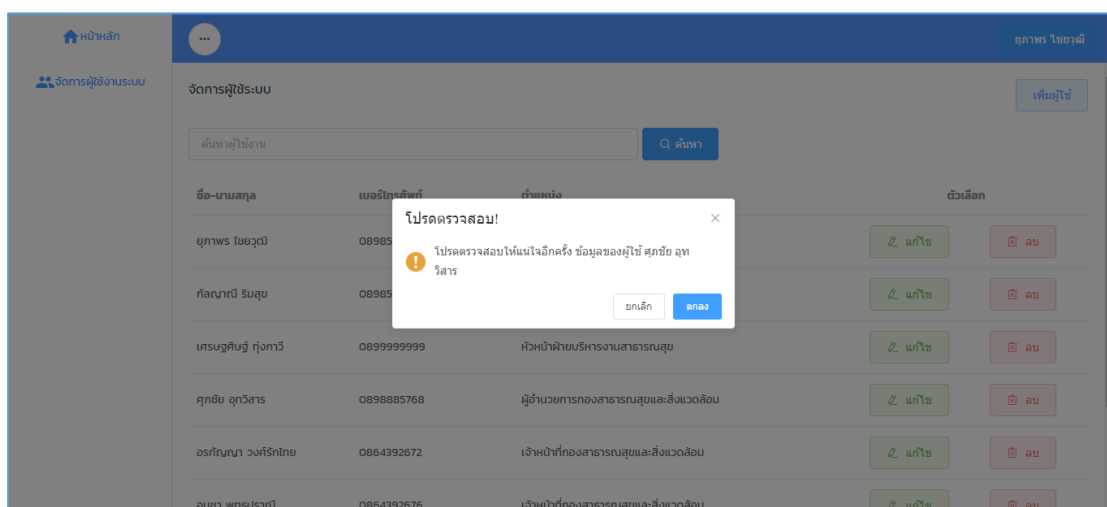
หน้าหลัก

จัดการผู้ใช้งานระบบ

...

ยุภาพร ไชยวุฒิ

จัดการผู้ใช้ระบบ

เพิ่มผู้ใช้

ค้นหาผู้ใช้งาน

ค้นหา

| ชื่อ-นามสกุล | เบอร์โทรศัพท์ | ตำแหน่ง | ตัวเลือก | |
|---|---|---|---|---|
| ยุภาพร ไชยวุฒิ | 08985 | | แก้ไข | ลบ |
| กัลญาณี ริมสุข | 08985 | | แก้ไข | ลบ |
| เศรษฐศิษฐ์ ทุ่งกาวี | 0899999999 | หัวหน้าฝ่ายบริหารงานสาธารณสุข | แก้ไข | ลบ |
| ศุภชัย อุทวิสาร | 0898885768 | ผู้อำนวยการกองสาธารณสุขและสิ่งแวดล้อม | แก้ไข | ลบ |
| อรกัญญา วงศ์รักไทย | 0864392672 | เจ้าหน้าที่กองสาธารณสุขและสิ่งแวดล้อม | แก้ไข | ลบ |
| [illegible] | 0864392676 | เจ้าหน้าที่กองสาธารณสุขและสิ่งแวดล้อม | แก้ไข | ลบ |

โปรดตรวจสอบ!

×

โปรดตรวจสอบให้แน่ใจอีกครั้ง ข้อมูลของผู้ใช้ ศุภชัย อุทวิสาร

ยกเลิก

ตกลง